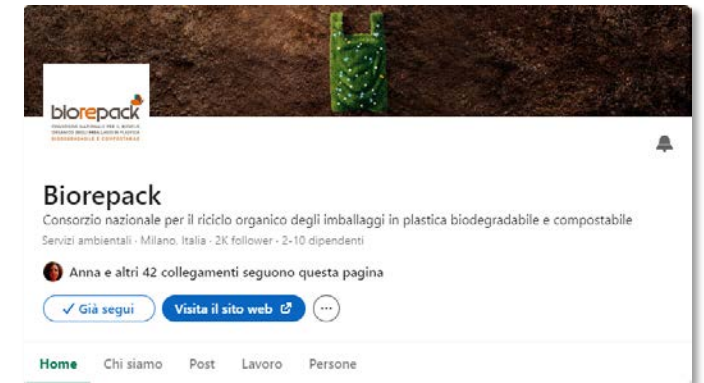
biorepack
CONSORZIO NAZIONALE PER IL RICICLO ORGANICO DEGLI IMBALLAGGI IN PLASTICA BIODEGRADABILE E COMPOSTABILE

Biorepack
Consorzio nazionale per il riciclo organico degli imballaggi in plastica biodegradabile e compostabile
Servizi ambientali · Milano, Italia · 2K follower · 2-10 dipendenti

Anna e altri 42 collegamenti seguono questa pagina

✓ Già segui
Visita il sito web

Home
Chi siamo
Post
Lavoro
Persone